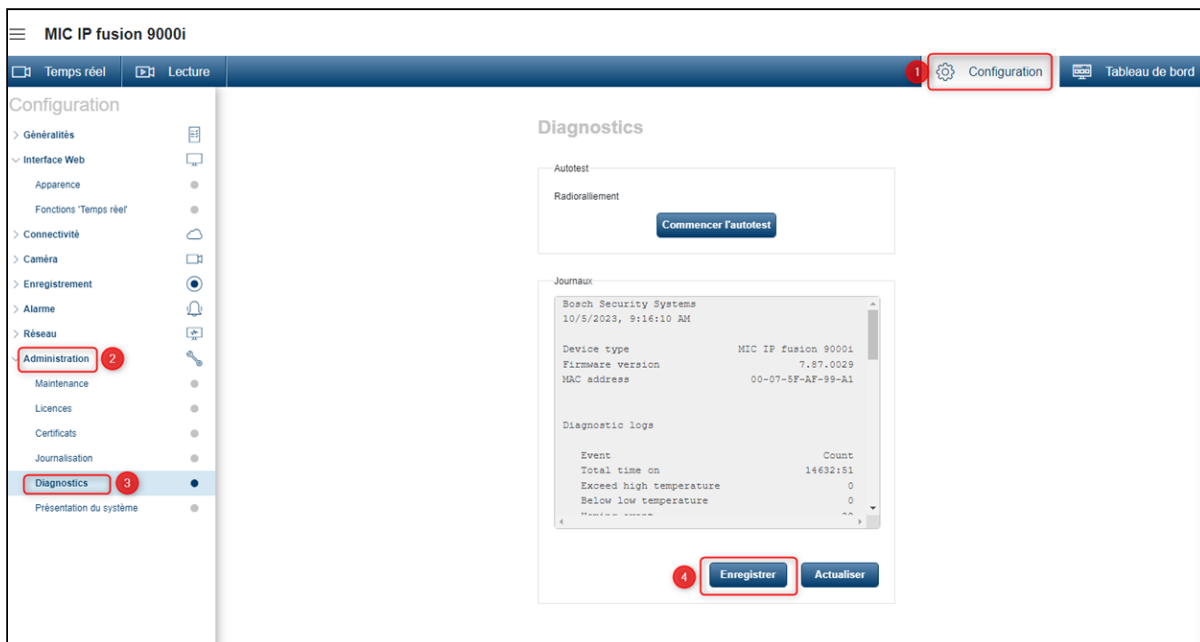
MIC IP fusion 9000i

Temps réel | Lecture | 1 Configuration | Tableau de bord

Configuration

Généralités
Interface Web
Apparence
Fonctions 'Temps réel'
Connectivité
Caméra
Enregistrement
Alarme
Réseau
Administration 2
Maintenance
Licences
Certificats
Journalisation
Diagnostics 3
Présentation du système

Diagnostics

Autotest
Radioralliement
Commencer l'autotest

Journaux
Bosch Security Systems
10/5/2023, 9:16:10 AM

Device type MIC IP fusion 9000i
Firmware version 7.87.0029
MAC address 00-07-5F-AF-99-A1

Diagnostic logs

Event Count
Total time on 14632:51
Exceed high temperature 0
Below low temperature 0
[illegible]

4 Enregistrer
Actualiser